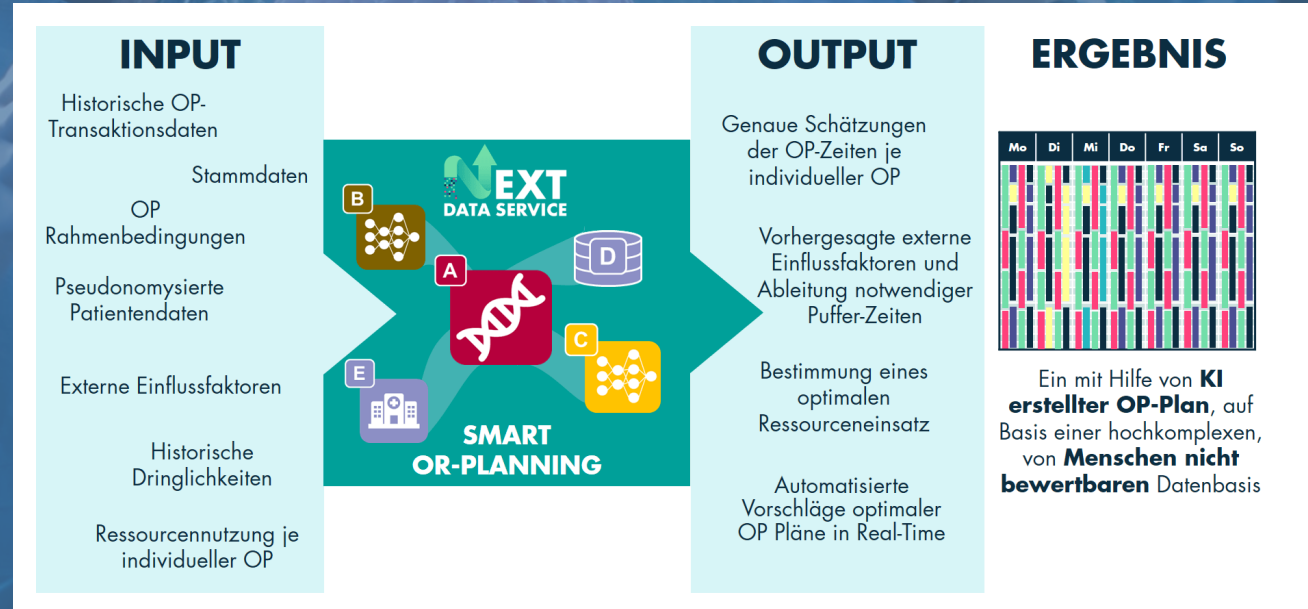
INPUT

Historische OP-Transaktionsdaten

Stammdaten

OP Rahmenbedingungen

Pseudonomysierte Patientendaten

Externe Einflussfaktoren

Historische Dringlichkeiten

Ressourcennutzung je individueller OP

NEXT DATA SERVICE

B

A

D

C

E

SMART OR-PLANNING

OUTPUT

Genaue Schätzungen der OP-Zeiten je individueller OP

Vorhergesagte externe Einflussfaktoren und Ableitung notwendiger Puffer-Zeiten

Bestimmung eines optimalen Ressourceneinsatz

Automatisierte Vorschläge optimaler OP Pläne in Real-Time

ERGEBNIS

| Mo | Di | Mi | Do | Fr | Sa | So |
|---|---|---|---|---|---|---|

Ein mit Hilfe von KI erstellter OP-Plan, auf Basis einer hochkomplexen, von Menschen nicht bewertbaren Datenbasis